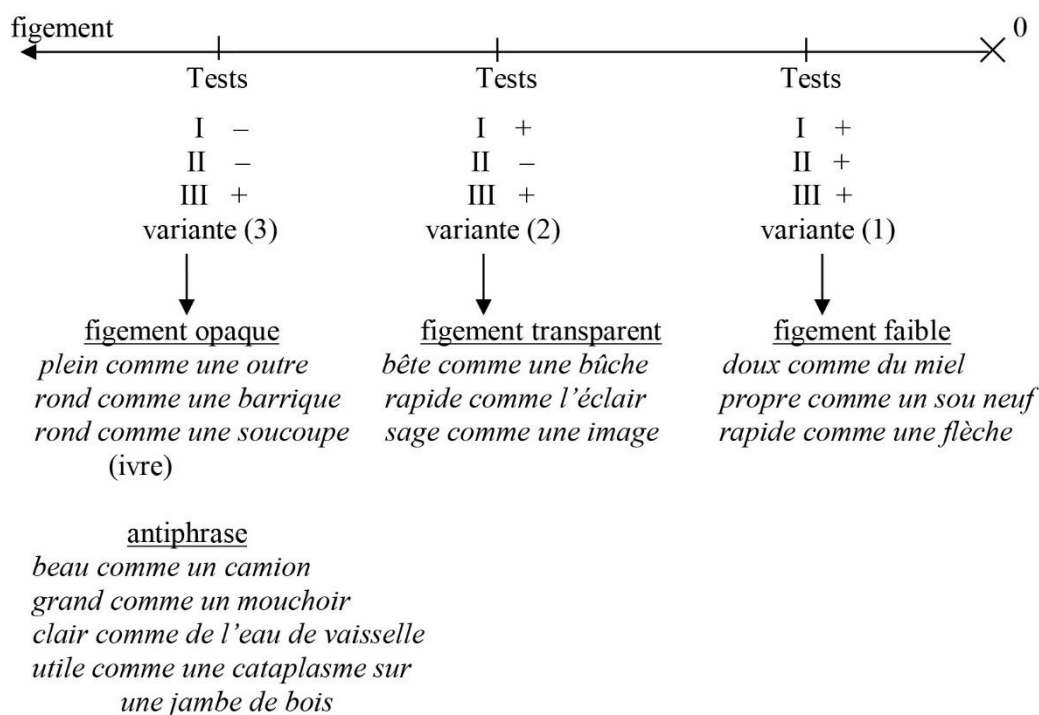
figement

0

Tests
I –
II –
III +
variante (3)

figement opaque
*plein comme une outre*
*rond comme une barrique*
*rond comme une soucoupe*
(ivre)

antiphrase
*beau comme un camion*
*grand comme un mouchoir*
*clair comme de l'eau de vaisselle*
*utile comme une cataplasme sur une jambe de bois*

Tests
I +
II –
III +
variante (2)

figement transparent
*bête comme une bûche*
*rapide comme l'éclair*
*sage comme une image*

Tests
I +
II +
III +
variante (1)

figement faible
*doux comme du miel*
*propre comme un sou neuf*
*rapide comme une flèche*